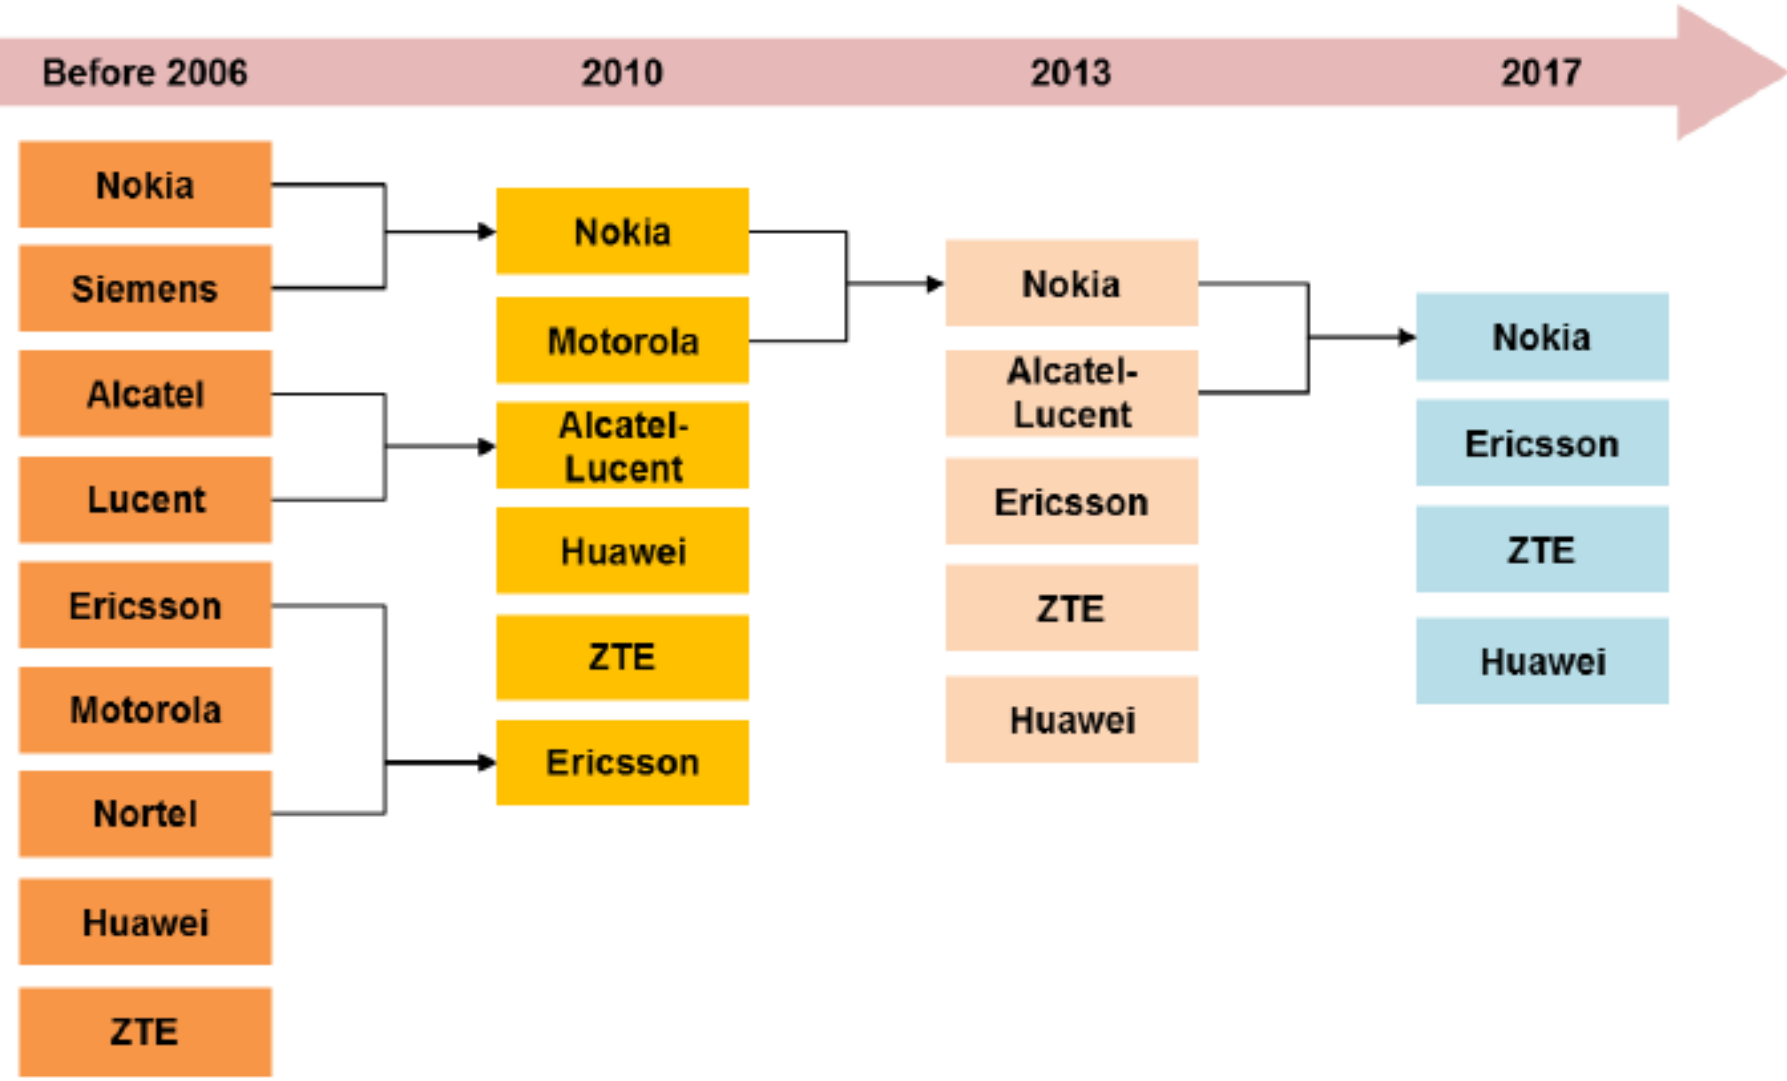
Before 2006
2010
2013
2017

Nokia
Siemens
Alcatel
Lucent
Ericsson
Motorola
Nortel
Huawei
ZTE

Nokia
Motorola
Alcatel-Lucent
Huawei
ZTE
Ericsson

Nokia
Alcatel-Lucent
Ericsson
ZTE
Huawei

Nokia
Ericsson
ZTE
Huawei